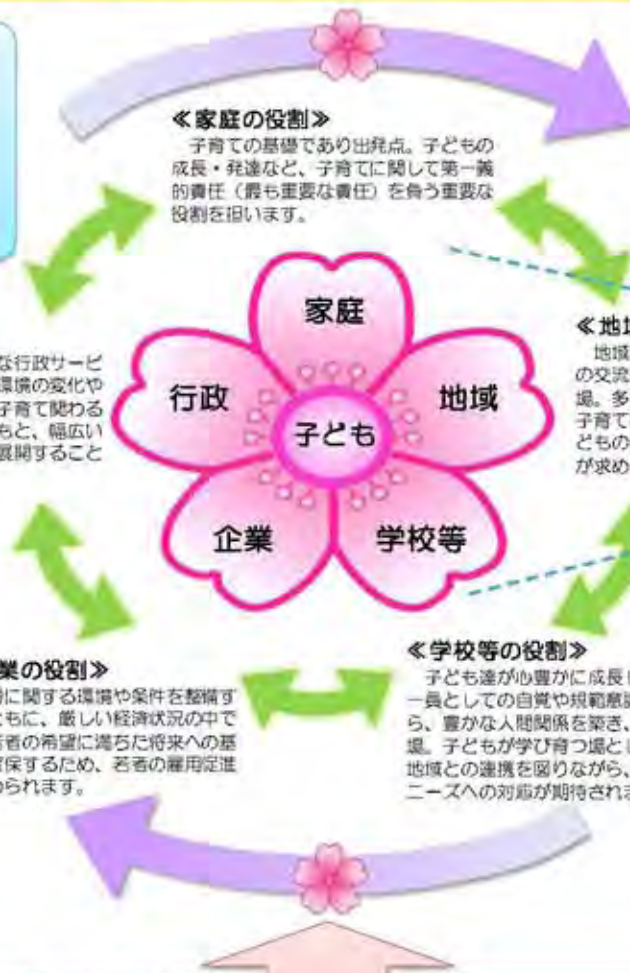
≪家庭の役割≫
子育ての基礎であり出発点。子どもの成長・発達など、子育てに関して第一義的責任（最も重要な責任）を負う重要な役割を担います。

な行政サービ
環境の変化や
子育て関わる
もと、幅広い
展開すること

家庭

行政

地域

子ども

企業

学校等

≪地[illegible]
地域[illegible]
の交流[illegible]
場。多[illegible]
子育て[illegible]
どもの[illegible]
が求め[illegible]

業の役割≫
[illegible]に関する環境や条件を整備す
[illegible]もに、厳しい経済状況の中で
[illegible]者の希望に満ちた将来への基
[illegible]保するため、若者の雇用促進
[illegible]られます。

≪学校等の役割≫
子ども達が心豊かに成長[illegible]
一員としての自覚や規範意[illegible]
ら、豊かな人間関係を築き、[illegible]
場。子どもが学び育つ場と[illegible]
地域との連携を図りながら、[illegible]
ニーズへの対応が期待され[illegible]